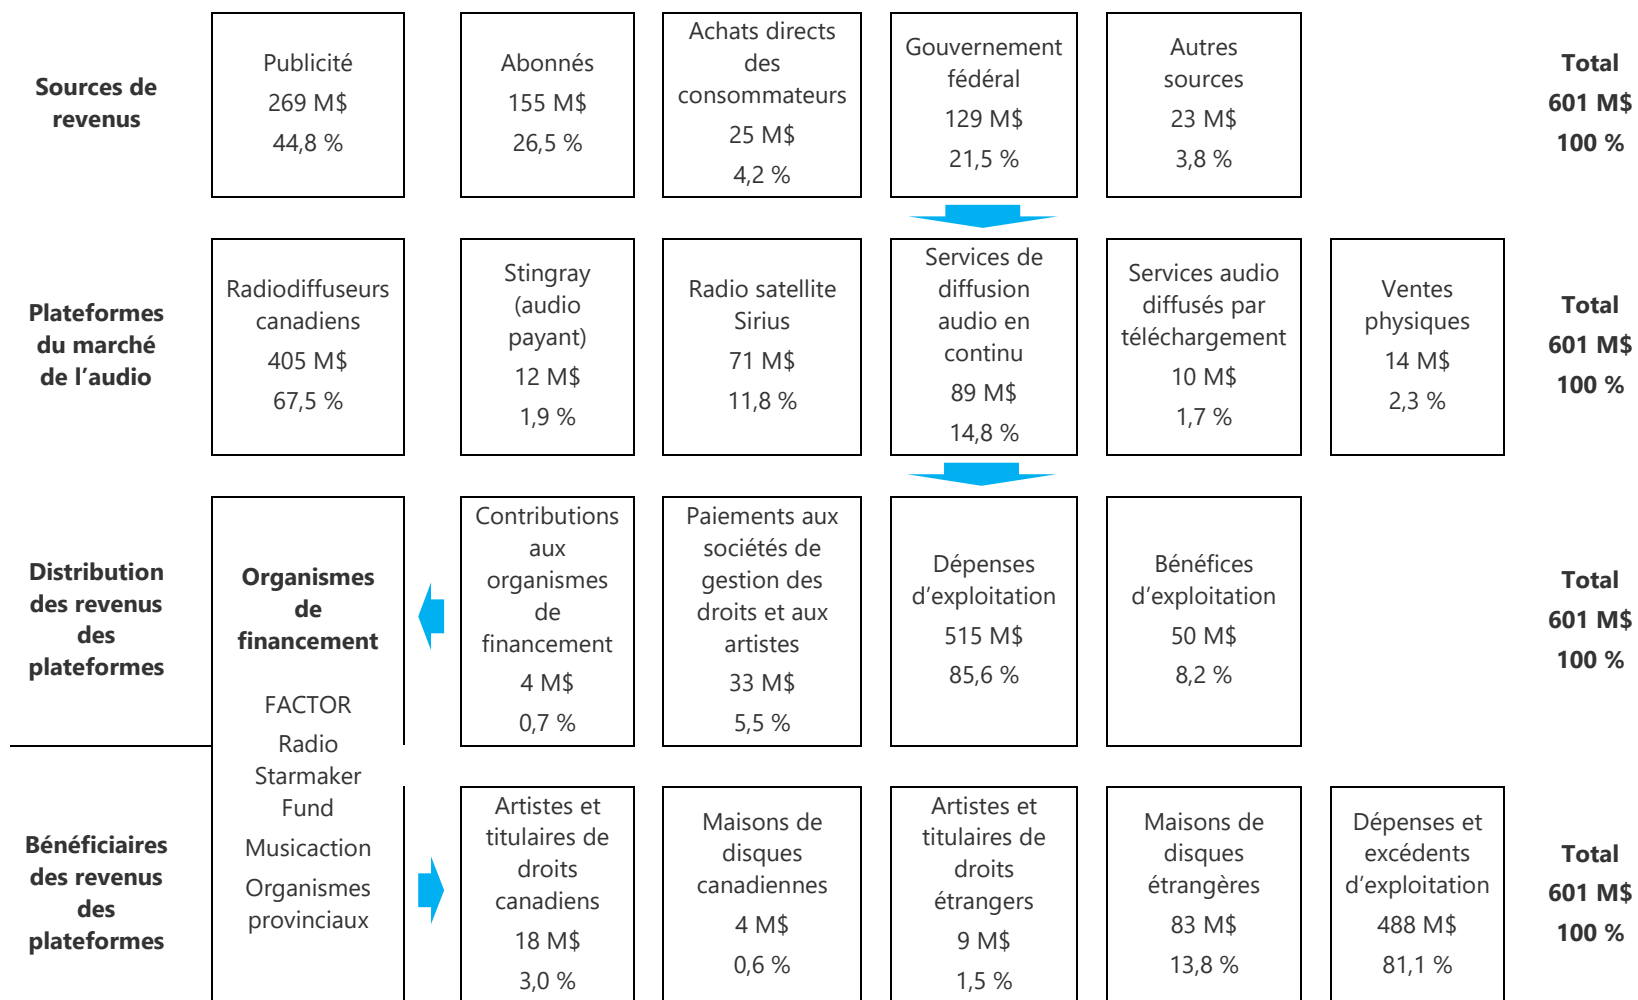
Sources de revenus

Publicité
269 M$
44,8 %

Abonnés
155 M$
26,5 %

Achats directs des consommateurs
25 M$
4,2 %

Gouvernement fédéral
129 M$
21,5 %

Autres sources
23 M$
3,8 %

Total
601 M$
100 %

Plateformes du marché de l'audio

Radiodiffuseurs canadiens
405 M$
67,5 %

Stingray (audio payant)
12 M$
1,9 %

Radio satellite Sirius
71 M$
11,8 %

Services de diffusion audio en continu
89 M$
14,8 %

Services audio diffusés par téléchargement
10 M$
1,7 %

Ventes physiques
14 M$
2,3 %

Total
601 M$
100 %

Distribution des revenus des plateformes

Organismes de financement

FACTOR
Radio Starmaker Fund
Musicaction
Organismes provinciaux

Contributions aux organismes de financement
4 M$
0,7 %

Paiements aux sociétés de gestion des droits et aux artistes
33 M$
5,5 %

Dépenses d'exploitation
515 M$
85,6 %

Bénéfices d'exploitation
50 M$
8,2 %

Total
601 M$
100 %

Bénéficiaires des revenus des plateformes

Artistes et titulaires de droits canadiens
18 M$
3,0 %

Maisons de disques canadiennes
4 M$
0,6 %

Artistes et titulaires de droits étrangers
9 M$
1,5 %

Maisons de disques étrangères
83 M$
13,8 %

Dépenses et excédents d'exploitation
488 M$
81,1 %

Total
601 M$
100 %